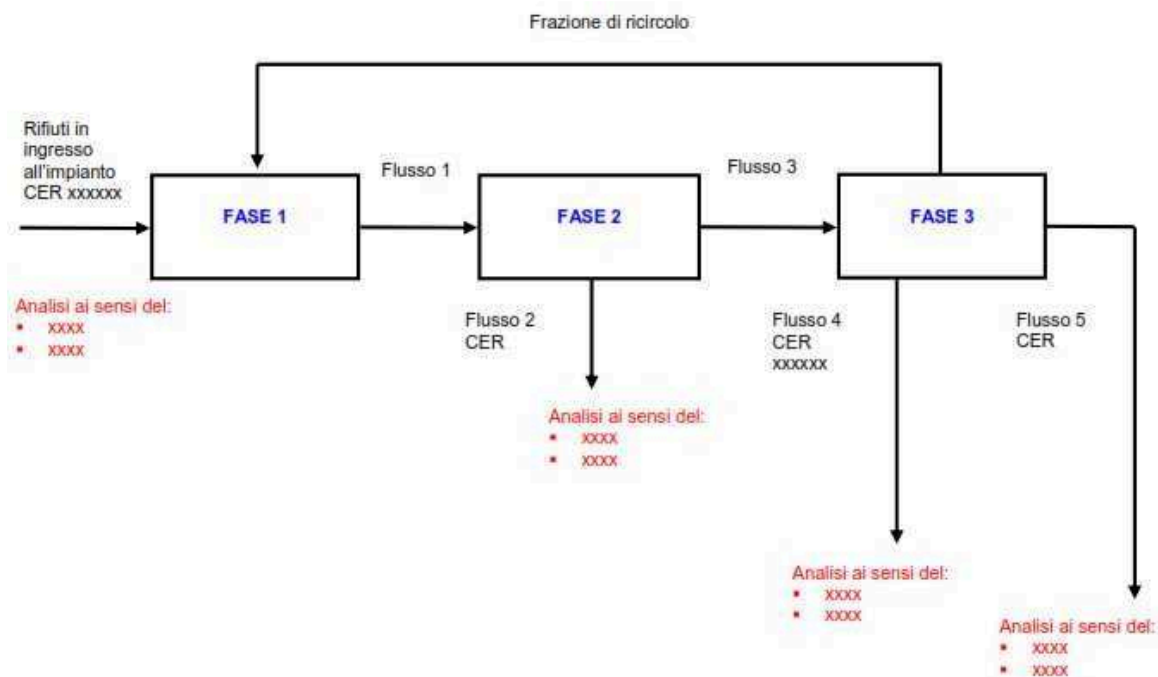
Frazione di ricircolo

Rifiuti in ingresso all'impianto CER xxxxxx

Flusso 1

Flusso 3

FASE 1

FASE 2

FASE 3

Analisi ai sensi del:
- xxxx
- xxxx

Flusso 2
CER

Flusso 4
CER
xxxxxx

Flusso 5
CER

Analisi ai sensi del:
- xxxx
- xxxx

Analisi ai sensi del:
- xxxx
- xxxx

Analisi ai sensi del:
- xxxx
- xxxx